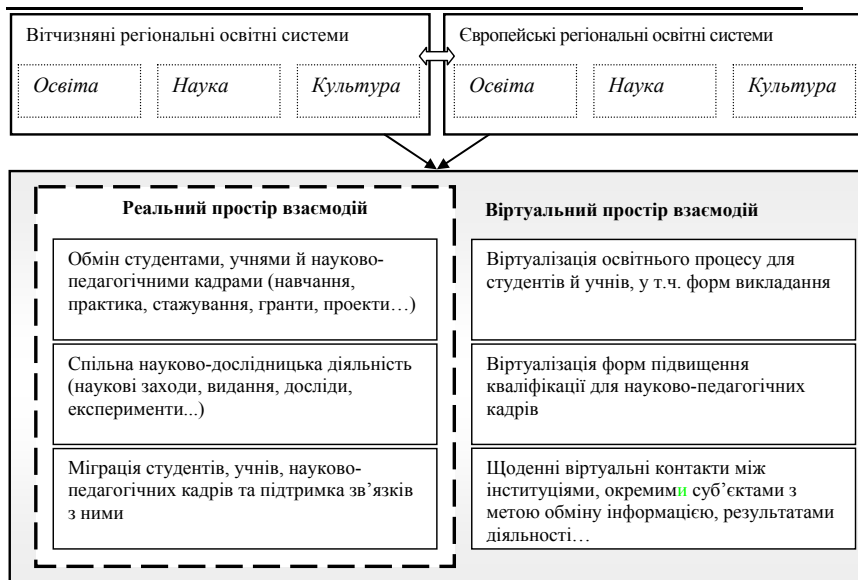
Вітчизняні регіональні освітні системи

*Освіта* *Наука* *Культура*

Європейські регіональні освітні системи

*Освіта* *Наука* *Культура*

**Реальний простір взаємодій**

Обмін студентами, учнями й науково-педагогічними кадрами (навчання, практика, стажування, гранти, проекти…)

Спільна науково-дослідницька діяльність (наукові заходи, видання, досліди, експерименти...)

Міграція студентів, учнів, науково-педагогічних кадрів та підтримка зв’язків з ними

**Віртуальний простір взаємодій**

Віртуалізація освітнього процесу для студентів й учнів, у т.ч. форм викладання

Віртуалізація форм підвищення кваліфікаці для науково-педагогічних кадрів

Щоденні віртуальні контакти між інституціями, окремими суб’єктами з метою обміну інформацією, результатами діяльності…